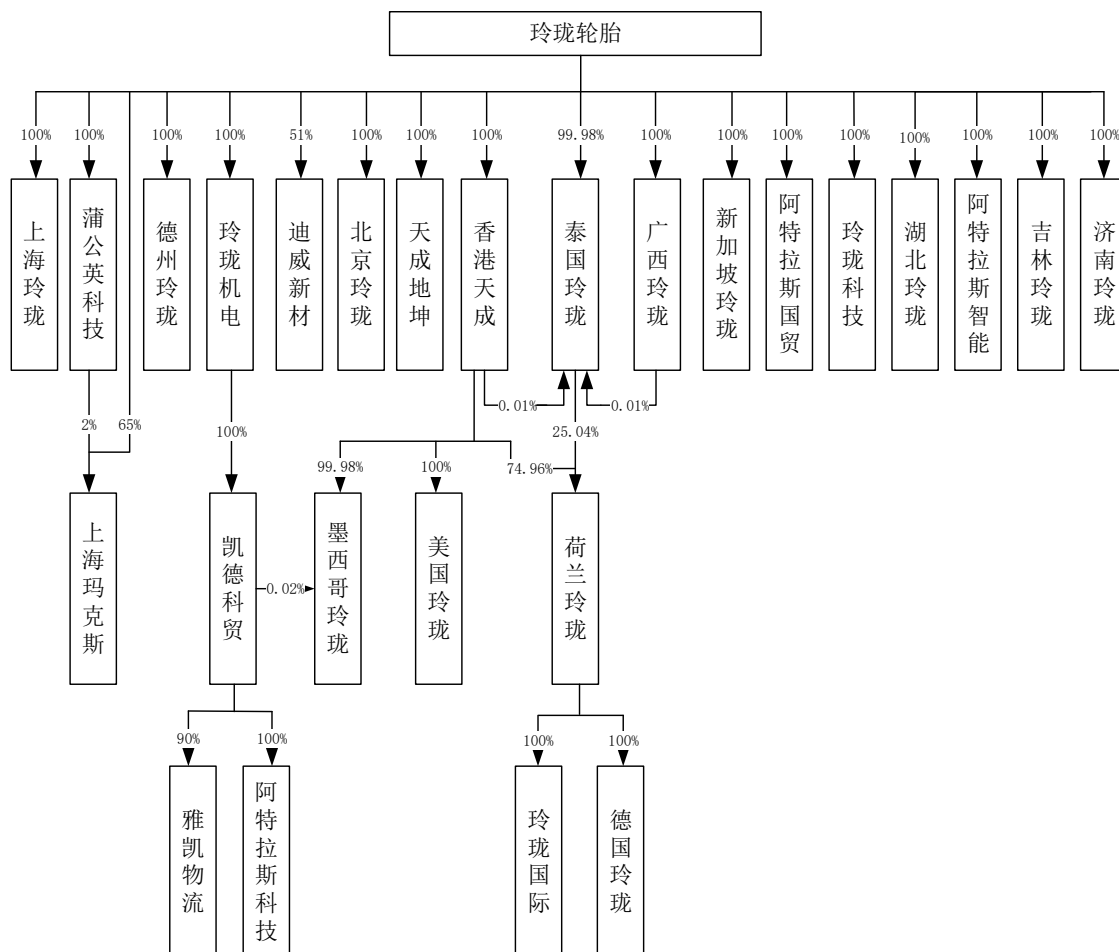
玲珑轮胎

100%
上海玲珑

100%
蒲公英科技

100%
德州玲珑

100%
玲珑机电

51%
迪威新材

100%
北京玲珑

100%
天成地坤

100%
香港天成

99.98%
泰国玲珑

100%
广西玲珑

100%
新加坡玲珑

100%
阿特拉斯国贸

100%
玲珑科技

100%
湖北玲珑

100%
阿特拉斯智能

100%
吉林玲珑

100%
济南玲珑

0.01%

0.01%

2%

65%

100%

25.04%

99.98%

100%

74.96%

上海玛克斯

凯德科贸

0.02%

墨西哥玲珑

美国玲珑

荷兰玲珑

90%

100%

100%

100%

雅凯物流

阿特拉斯科技

玲珑国际

德国玲珑